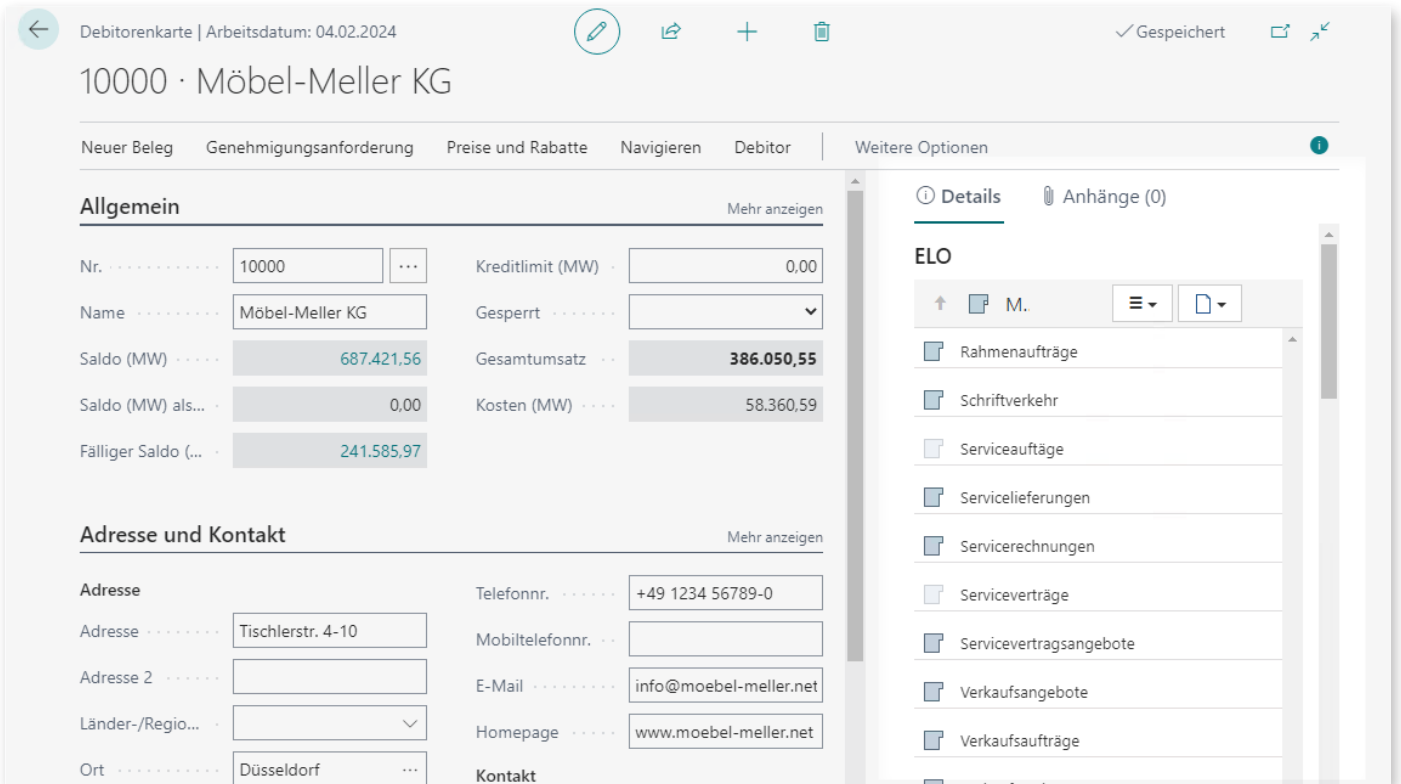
Debitorenkarte | Arbeitsdatum: 04.02.2024

✓Gespeichert

10000 · Möbel-Meller KG

Neuer Beleg Genehmigungsanforderung Preise und Rabatte Navigieren Debitor Weitere Optionen

Allgemein

Mehr anzeigen

Nr. 10000 ...

Name Möbel-Meller KG

Saldo (MW) 687.421,56

Saldo (MW) als... 0,00

Fälliger Saldo (... 241.585,97

Kreditlimit (MW) 0,00

Gesperrt

Gesamtumsatz 386.050,55

Kosten (MW) 58.360,59

Adresse und Kontakt

Mehr anzeigen

Adresse

Adresse Tischlerstr. 4-10

Adresse 2

Länder-/Regio...

Ort Düsseldorf ...

Telefonnr. +49 1234 56789-0

Mobiltelefonnr.

E-Mail info@moebel-meller.net

Homepage www.moebel-meller.net

Kontakt

Details Anhänge (0)

ELO

M.

Rahmenaufträge

Schriftverkehr

Serviceauftäge

Servicelieferungen

Servicerechnungen

Serviceverträge

Servicevertragsangebote

Verkaufsangebote

Verkaufsaufträge